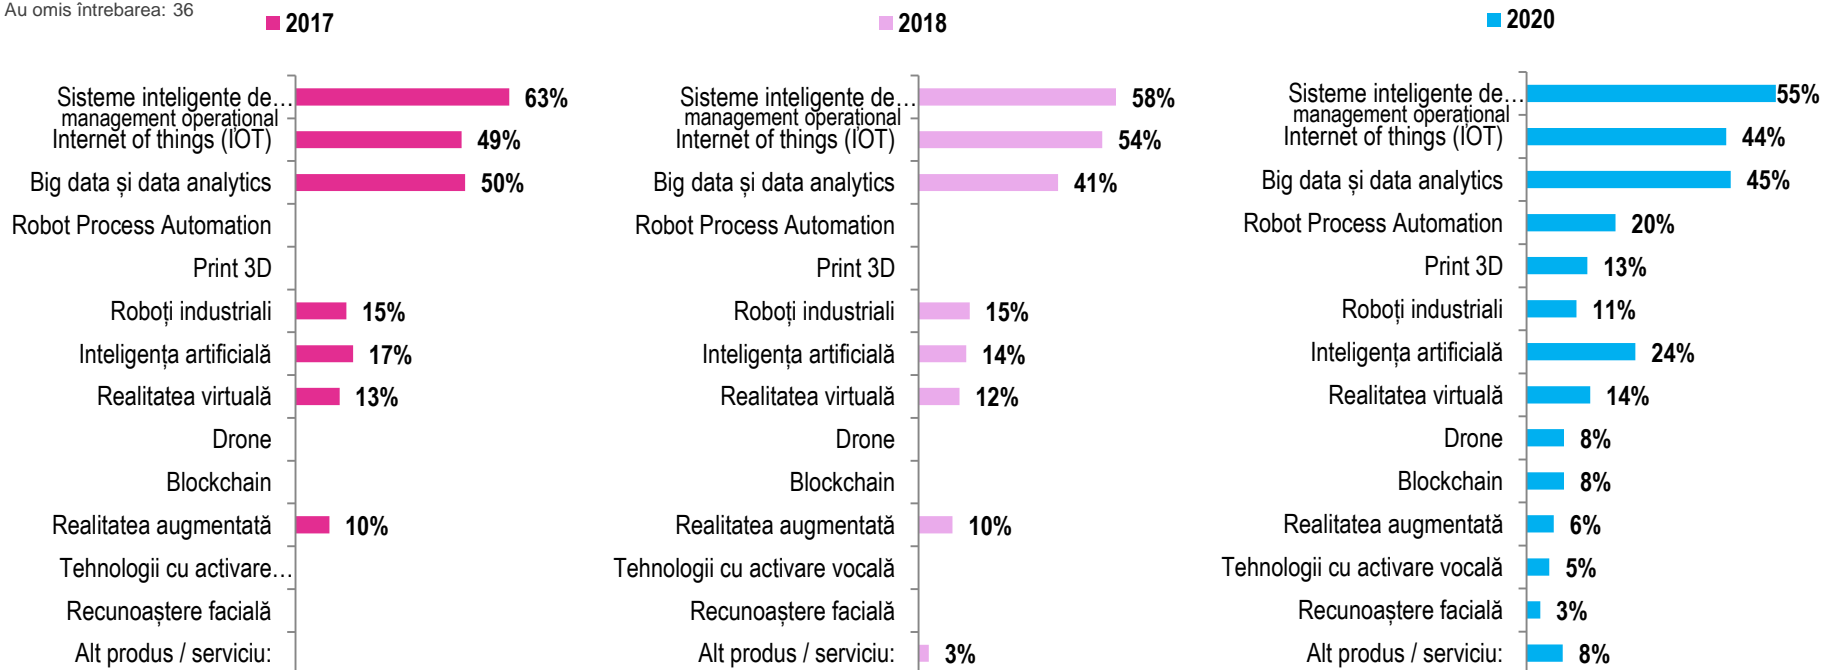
Au omis întrebarea: 36

2017

| | |
|---|---|
| Sisteme inteligente de… management operațional | 63% |
| Internet of things (IOT) | 49% |
| Big data și data analytics | 50% |
| Robot Process Automation | |
| Print 3D | |
| Roboți industriali | 15% |
| Inteligența artificială | 17% |
| Realitatea virtuală | 13% |
| Drone | |
| Blockchain | |
| Realitatea augmentată | 10% |
| Tehnologii cu activare… | |
| Recunoaștere facială | |
| Alt produs / serviciu: | |

2018

| | |
|---|---|
| Sisteme inteligente de… management operațional | 58% |
| Internet of things (IOT) | 54% |
| Big data și data analytics | 41% |
| Robot Process Automation | |
| Print 3D | |
| Roboți industriali | 15% |
| Inteligența artificială | 14% |
| Realitatea virtuală | 12% |
| Drone | |
| Blockchain | |
| Realitatea augmentată | 10% |
| Tehnologii cu activare vocală | |
| Recunoaștere facială | |
| Alt produs / serviciu: | 3% |

2020

| | |
|---|---|
| Sisteme inteligente de… management operațional | 55% |
| Internet of things (IOT) | 44% |
| Big data și data analytics | 45% |
| Robot Process Automation | 20% |
| Print 3D | 13% |
| Roboți industriali | 11% |
| Inteligența artificială | 24% |
| Realitatea virtuală | 14% |
| Drone | 8% |
| Blockchain | 8% |
| Realitatea augmentată | 6% |
| Tehnologii cu activare vocală | 5% |
| Recunoaștere facială | 3% |
| Alt produs / serviciu: | 8% |